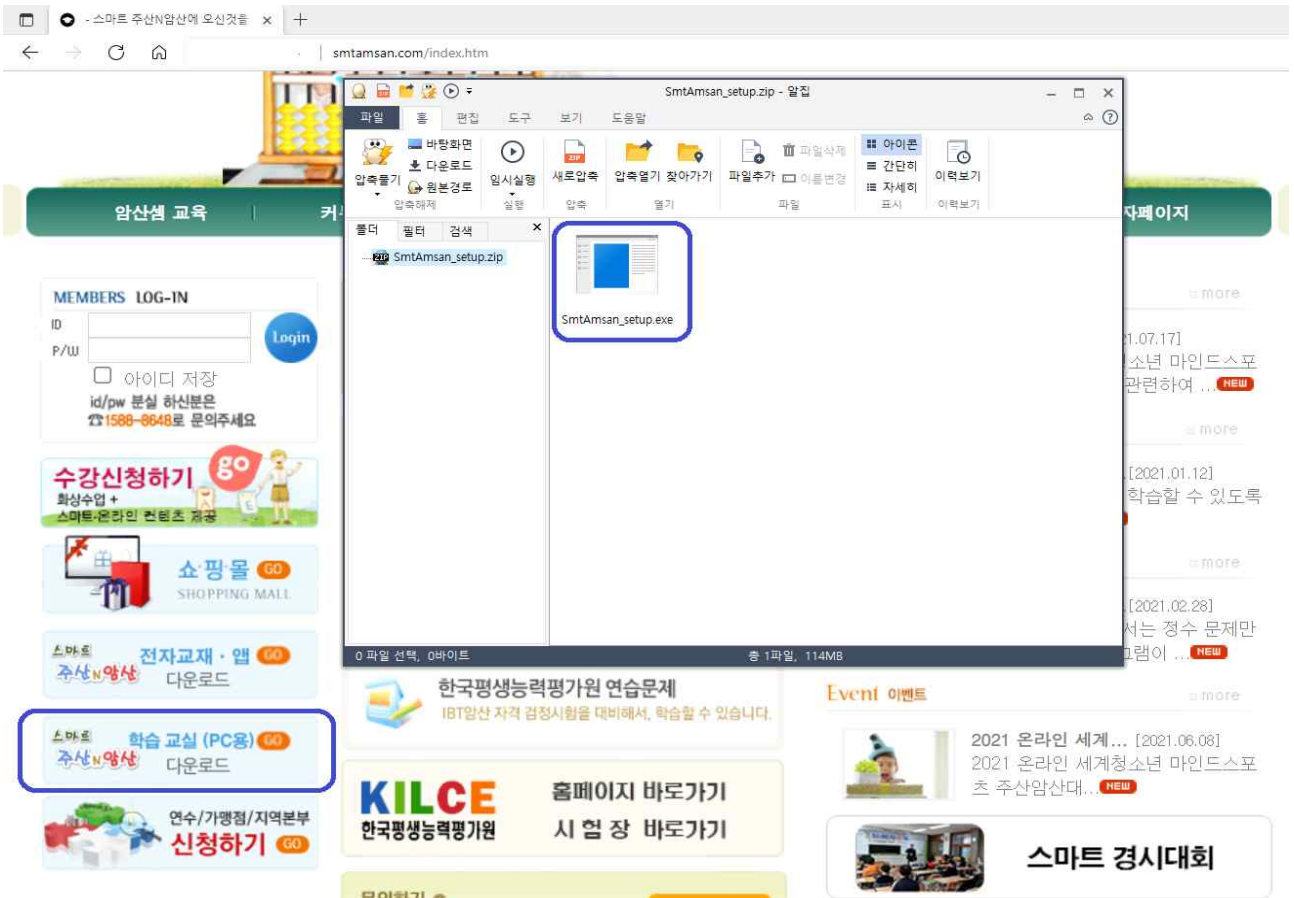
- 스마트 주산N암산에 오신것을 ×
smtamsan.com/index.htm

SmtAmsan_setup.zip - 알집
파일 홈 편집 도구 보기 도움말
압축풀기 바탕화면 다운로드 원본경로 압축해제
임시실행 실행
새로압축 압축
압축열기 찾아가기 열기
파일추가 파일삭제 이름변경 파일
아이콘 간단히 자세히 표시
이력보기 이력보기
폴더 필터 검색
SmtAmsan_setup.zip
SmtAmsan_setup.exe
0 파일 선택, 0바이트
총 1파일, 114MB

암산셈 교육 커
자페이지

MEMBERS LOG-IN
ID
P/W
Login
아이디 저장
id/pw 분실 하신분은
☎1588-8648로 문의주세요

수강신청하기 go
화상수업 +
스마트·온라인 컨텐츠 제공

쇼·핑·몰 GO
SHOPPING MALL

스마트 주산N암산 전자교재 · 앱 GO
다운로드

스마트 주산N암산 학습 교실 (PC용) GO
다운로드

연수/가맹점/지역본부
신청하기 GO

more
21.07.17]
소년 마인드스포
관련하여 ... NEW
more
[2021.01.12]
학습할 수 있도록
more
[2021.02.28]
서는 정수 문제만
그램이 ... NEW

한국평생능력평가원 연습문제
IBT암산 자격 검정시험을 대비해서, 학습할 수 있습니다.

KILCE
한국평생능력평가원
홈페이지 바로가기
시 험 장 바로가기

Event 이벤트
more
2021 온라인 세계... [2021.06.08]
2021 온라인 세계청소년 마인드스포츠 주산암산대... NEW

스마트 경시대회